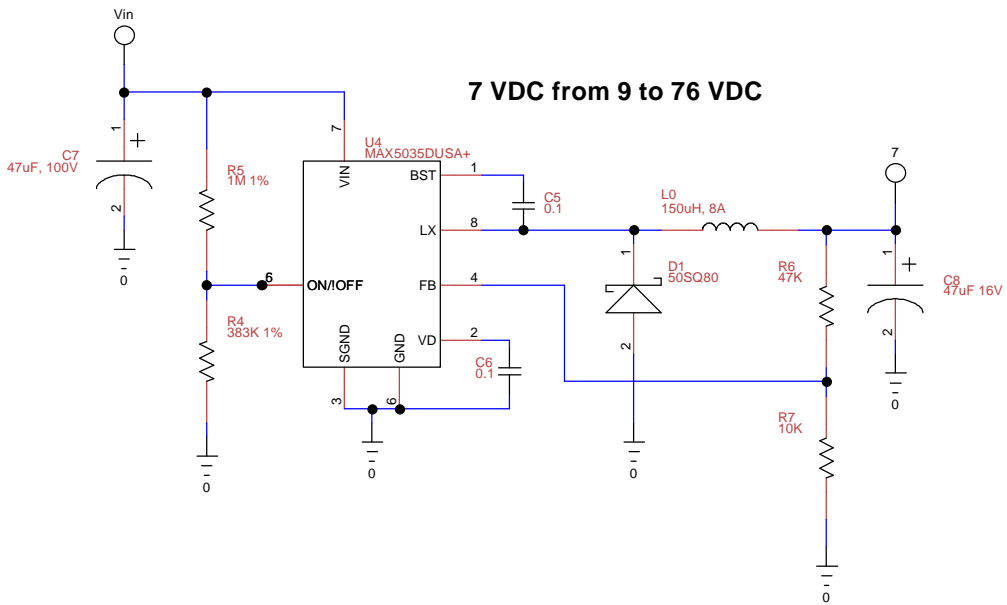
7 VDC from 9 to 76 VDC

Vin

C7
47uF, 100V
1
+
2
0

R5
1M 1%

R4
383K 1%
0

6

U4
MAX5035DUSA+
7
VIN
BST
1
LX
8
ON/!OFF
FB
4
VD
2
SGND
GND
3
6
0

C5
0.1

C6
0.1

L0
150uH, 8A

D1
50SQ80
1
2
0

R6
47K

R7
10K
0

7

C8
47uF 16V
1
+
2
0